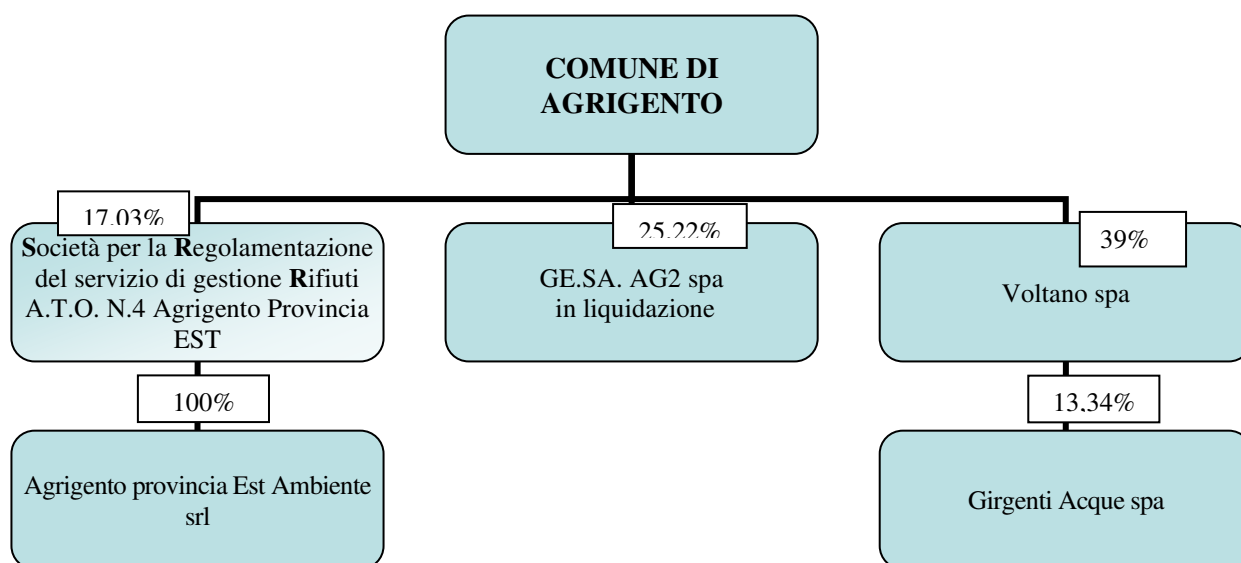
COMUNE DI AGRIGENTO

17,03%

Società per la Regolamentazione del servizio di gestione Rifiuti A.T.O. N.4 Agrigento Provincia EST

25,22%

GE.SA. AG2 spa in liquidazione

39%

Voltano spa

100%

Agrigento provincia Est Ambiente srl

13,34%

Girgenti Acque spa